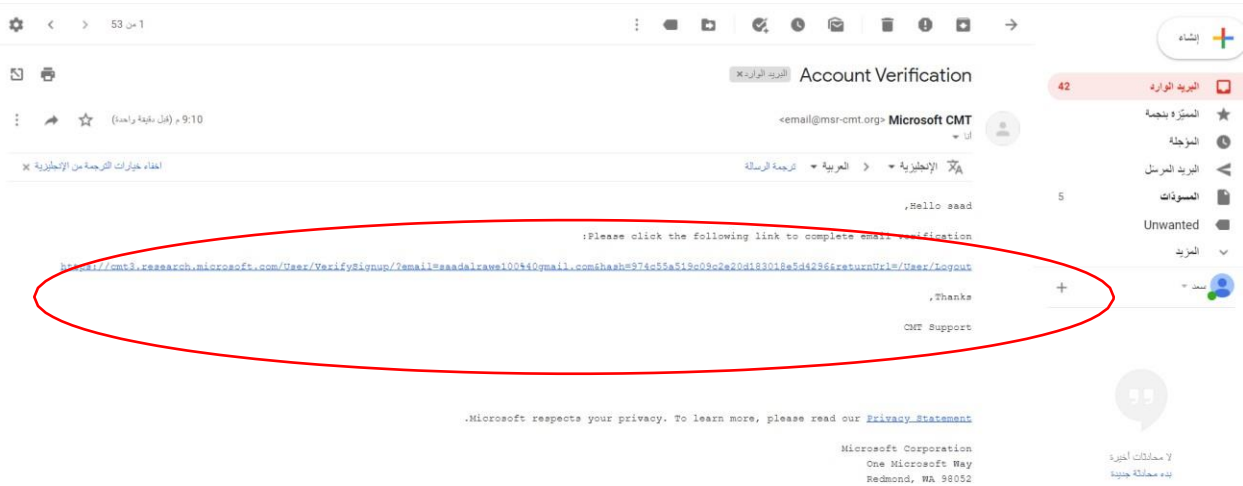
إنشاء

البريد الوارد 42
المميّزة بنجمة
المؤجلة
البريد المرسل
المسودّات 5
Unwanted
المزيد

سعد

لا محادثات أخيرة
بدء محادثة جديدة

1 من 53

Account Verification البريد الوارد ×

Microsoft CMT <email@msr-cmt.org>
أنا
9:10 م (قبل دقيقة واحدة)

الإنجليزية ▾ > العربية ▾ ترجمة الرسالة
إخفاء خيارات الترجمة من الإنجليزية ×

Hello saad,

Please click the following link to complete email verification:

https://cmt3.research.microsoft.com/User/VerifySignup/?email=saadalrawe100%40gmail.com&hash=974c55a519c09c2e20d183018e5d4296&returnUrl=/User/Logout

Thanks,

CMT Support

Microsoft respects your privacy. To learn more, please read our Privacy Statement.

Microsoft Corporation
One Microsoft Way
Redmond, WA 98052